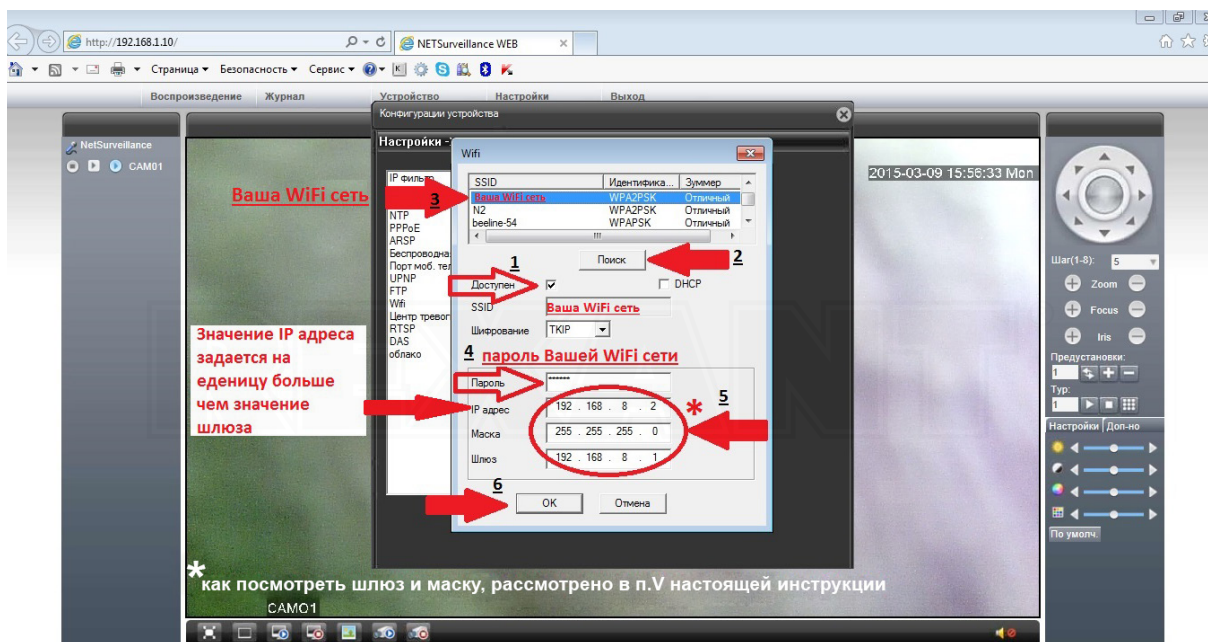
http://192.168.1.10/

NETSurveillance WEB

Страница ▾ Безопасность ▾ Сервис ▾

Воспроизведение Журнал Устройство Настройки Выход

NetSurveillance

CAM01

Конфигурация устройства

Настройки -

IP фильтр

NTP
PPPoE
ARSP
Беспроводна
Порт моб. тел
UPNP
FTP
Wifi
Центр тревог
RTSP
DAS
облако

Wifi

| SSID | Идентифика... | Зуммер |
|---|---|---|
| ваша WiFi сеть | WPA2PSK | Отличный |
| N2 | WPA2PSK | Отличный |
| beeline-54 | WPAPSK | Отличный |

Ваша WiFi сеть

3

Поиск

2

1

Доступен ✓

DHCP

SSID Ваша WiFi сеть

Шифрование TKIP

Значение IP адреса задается на еденицу больше чем значение шлюза

4 пароль Вашей WiFi сети

Пароль ******

IP адрес 192 . 168 . 8 . 2

*

5

Маска 255 . 255 . 255 . 0

Шлюз 192 . 168 . 8 . 1

6

OK Отмена

2015-03-09 15:56:33 Mon

Шаг(1-8): 5

Zoom

Focus

Iris

Предустановки:

1

Тур:

1

Настройки Доп-но

По умолч.

* как посмотреть шлюз и маску, рассмотрено в п.V настоящей инструкции

CAM01